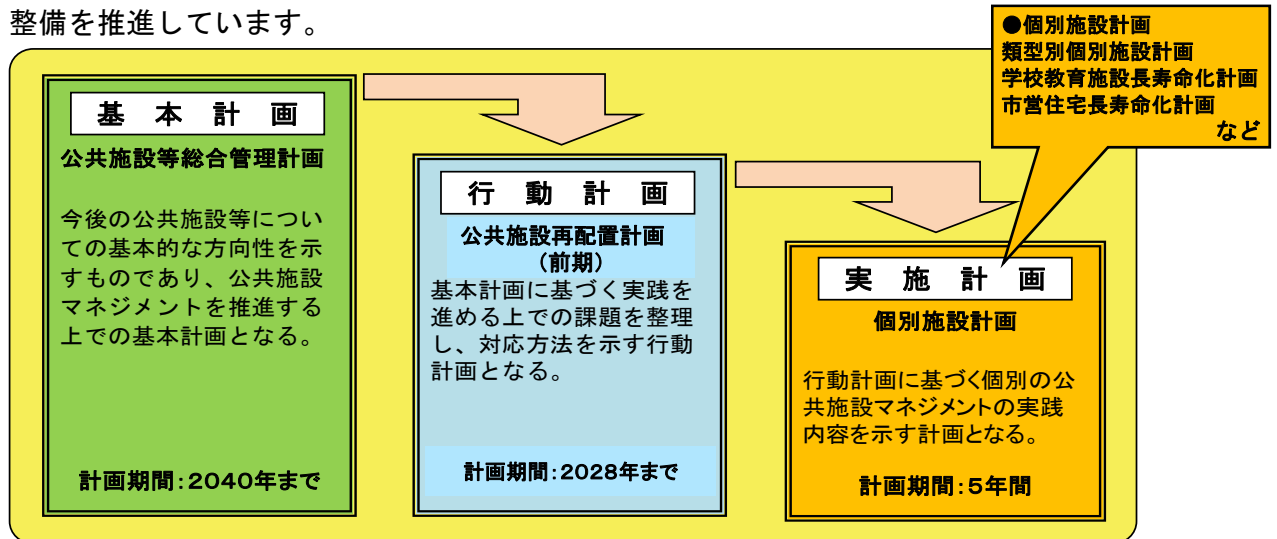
整備を推進しています。

●個別施設計画
類型別個別施設計画
学校教育施設長寿命化計画
市営住宅長寿命化計画
など

基　本　計　画

公共施設等総合管理計画

今後の公共施設等についての基本的な方向性を示すものであり、公共施設マネジメントを推進する上での基本計画となる。

計画期間：2040年まで

行　動　計　画

公共施設再配置計画（前期）

基本計画に基づく実践を進める上での課題を整理し、対応方法を示す行動計画となる。

計画期間：2028年まで

実　施　計　画

個別施設計画

行動計画に基づく個別の公共施設マネジメントの実践内容を示す計画となる。

計画期間：5年間